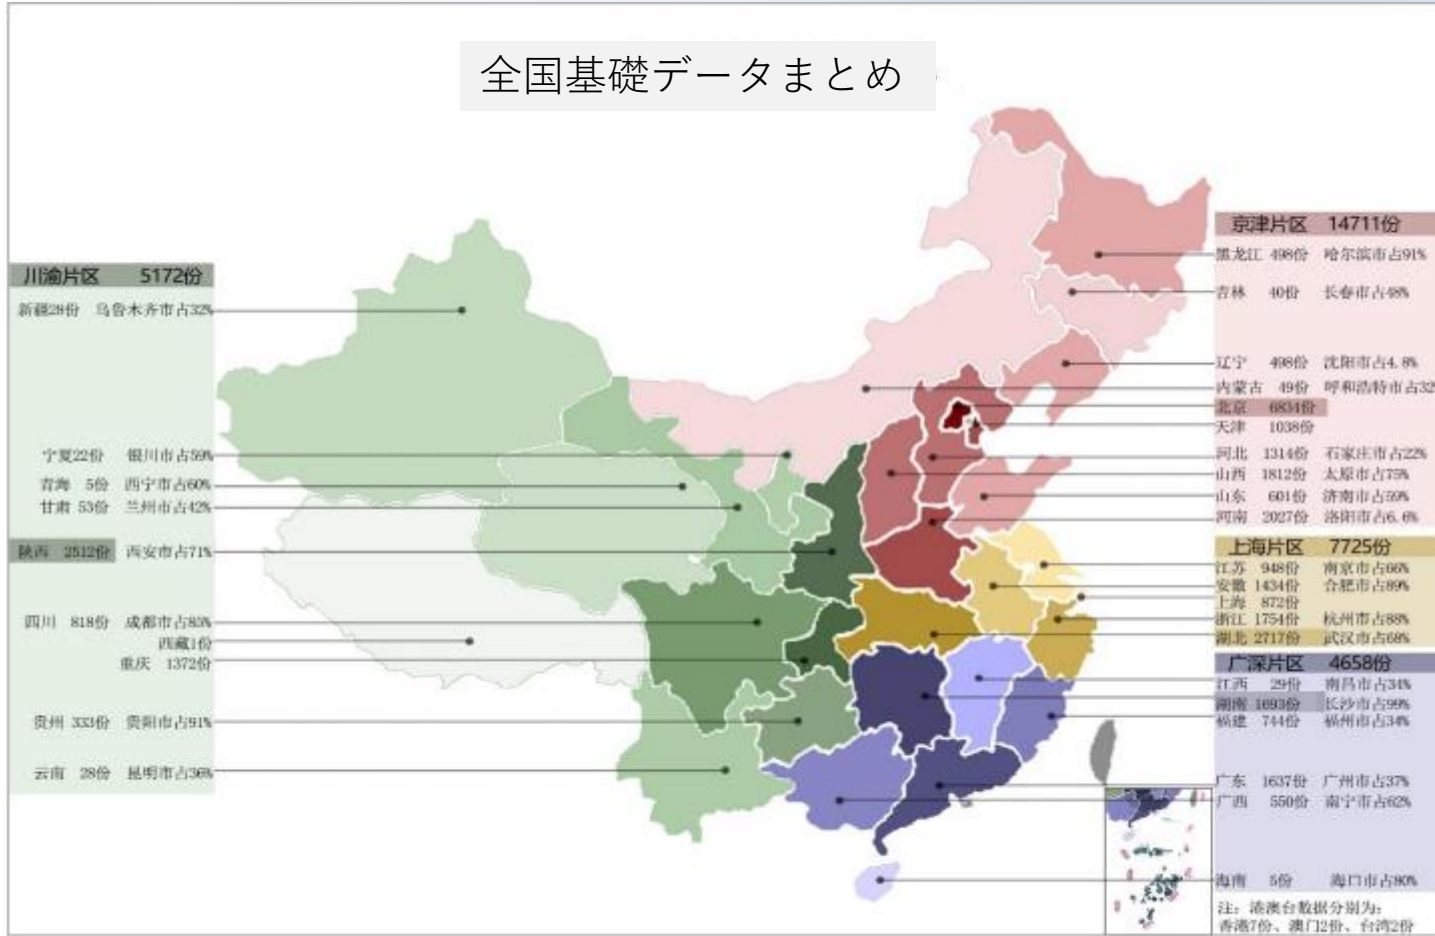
全国基礎データまとめ

川渝片区 5172份
新疆28份 乌鲁木齐市占32%
宁夏22份 银川市占59%
青海 5份 西宁市占60%
甘肃 53份 兰州市占42%
陕西 2512份 西安市占71%
四川 818份 成都市占83%
西藏1份
重庆 1372份
贵州 333份 贵阳市占91%
云南 28份 昆明市占36%

京津片区 14711份
黑龙江 498份 哈尔滨市占91%
吉林 40份 长春市占48%
辽宁 498份 沈阳市占4.8%
内蒙古 49份 呼和浩特市占32
北京 6834份
天津 1038份
河北 1314份 石家庄市占22%
山西 1812份 太原市占75%
山东 601份 济南市占59%
河南 2027份 洛阳市占6.6%

上海片区 7725份
江苏 948份 南京市占66%
安徽 1434份 合肥市占89%
上海 872份
浙江 1754份 杭州市占88%
湖北 2717份 武汉市占68%

广深片区 4658份
江西 29份 南昌市占34%
湖南 1693份 长沙市占99%
福建 744份 福州市占34%
广东 1637份 广州市占37%
广西 550份 南宁市占62%
海南 5份 海口市占80%
注：港澳台数据分别为：香港7份、澳门2份、台湾2份